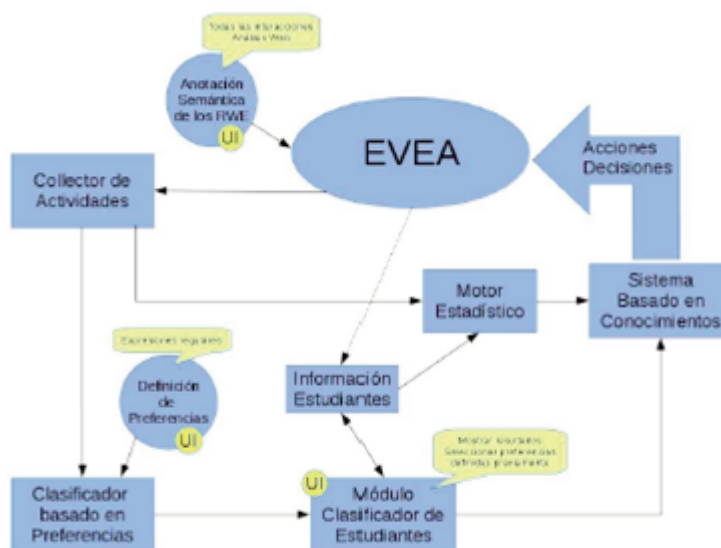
Todas las interacciones Analisis Web

Anotación Semántica de los RWE

UI

EVEA

Acciones Decisiones

Collector de Actividades

Motor Estadístico

Sistema Basado en Conocimientos

Expresiones regulares

Definición de Preferencias

UI

Información Estudiantes

Mostrar resultados Seleccionar preferencias definidas previamente

UI

Clasificador basado en Preferencias

Módulo Clasificador de Estudiantes